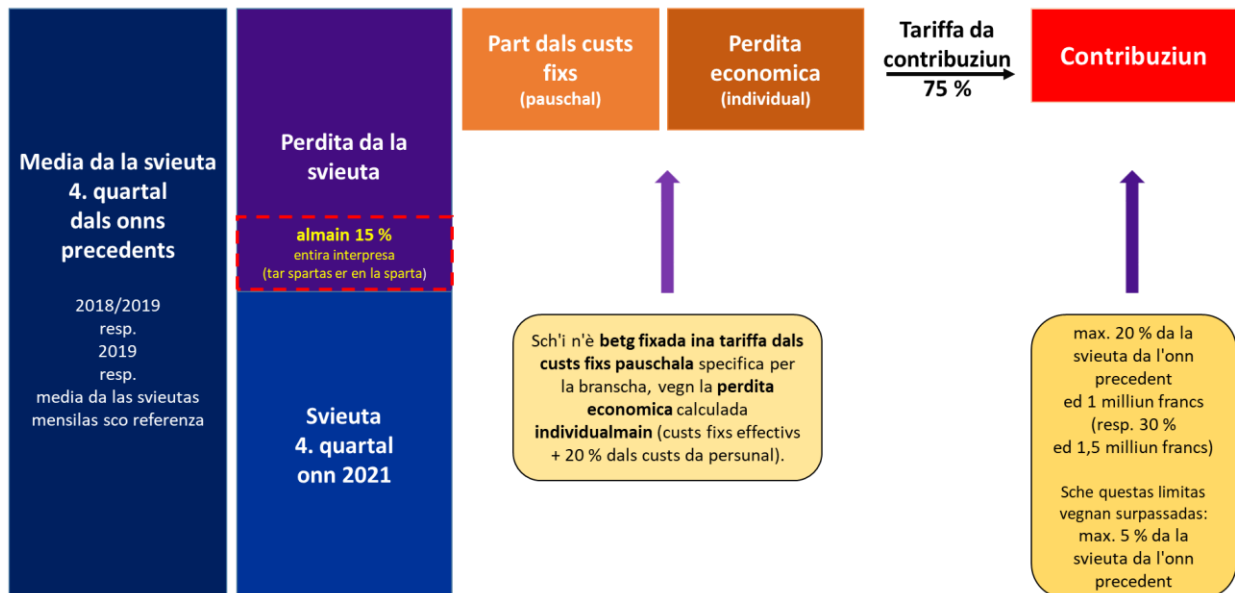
Media da la svieuta
4. quartal
dals onns
precedents

2018/2019
resp.
2019
resp.
media da las svieutas
mensilas sco referenza

Perdita da la
svieuta

almain 15 %
entira interpresa
(tar spartas er en la sparta)

Svieuta
4. quartal
onn 2021

Part dals custs
fixs
(pauschal)

Perdita
economica
(individual)

Tariffa da
contribuziun
75 %

Contribuziun

Sch'i n'è betg fixada ina tariffa dals custs fixs pauschala specifica per la branscha, vegn la perdita economica calculada individualmain (custs fixs effectivs + 20 % dals custs da persunal).

max. 20 % da la svieuta da l'onn precedent
ed 1 milliun francs
(resp. 30 %
ed 1,5 milliun francs)

Sche questas limitas vegnan surpassadas:
max. 5 % da la svieuta da l'onn precedent